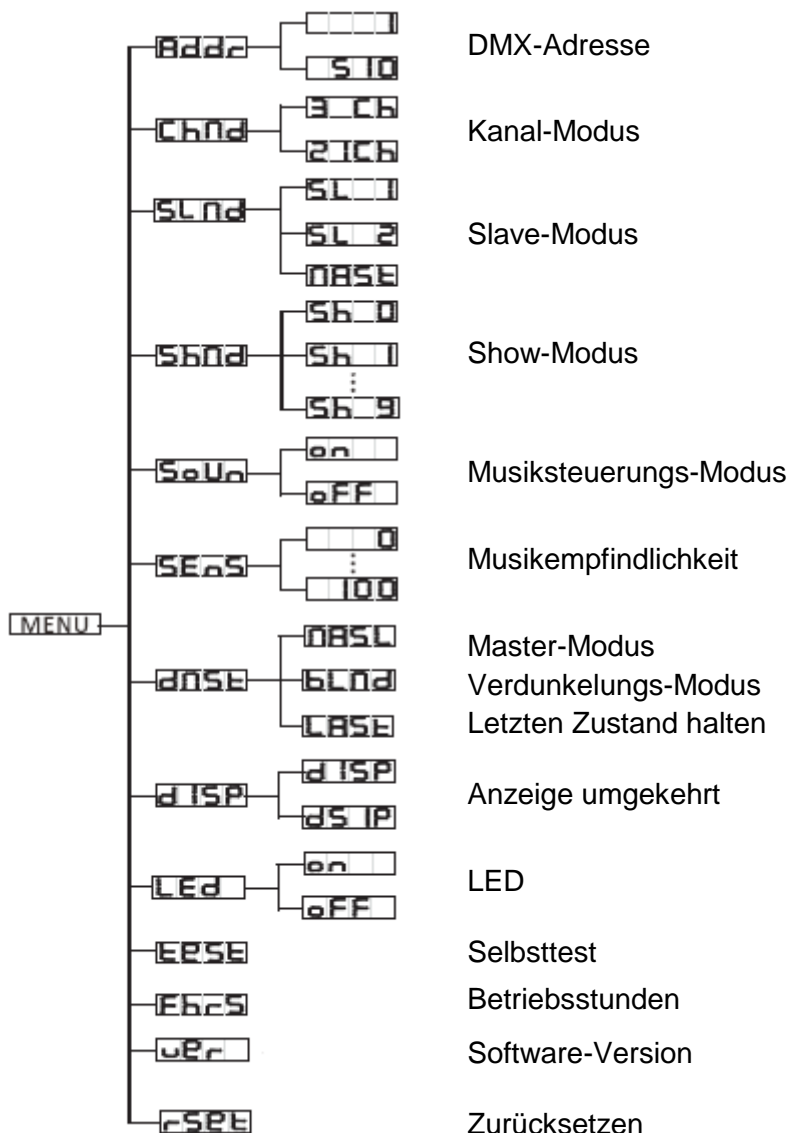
MENU

Addr
1
510
DMX-Adresse

ChMd
3_Ch
21Ch
Kanal-Modus

SLMd
SL 1
SL 2
MASt
Slave-Modus

ShMd
Sh_0
Sh 1
Sh_9
Show-Modus

SoUn
on
oFF
Musiksteuerungs-Modus

SEnS
0
100
Musikempfindlichkeit

dMSt
MASL
bLMd
LASt
Master-Modus
Verdunkelungs-Modus
Letzten Zustand halten

dISP
dISP
dSIP
Anzeige umgekehrt

LEd
on
oFF
LED

tESt
Selbsttest

Fhrs
Betriebsstunden

uEr
Software-Version

rSEt
Zurücksetzen